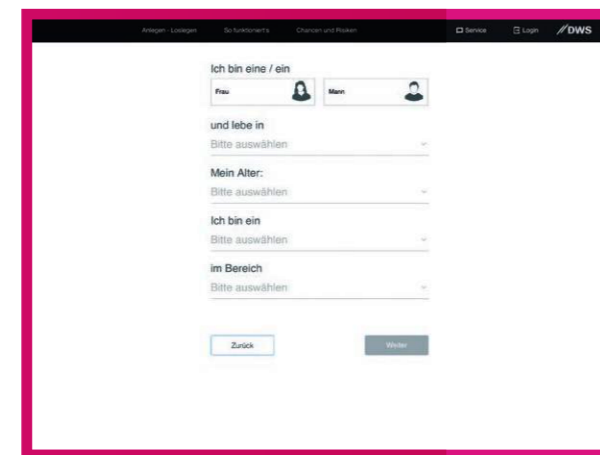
Anlegen - Loslegen So funktioniert's Chancen und Risiken Service Login DWS

Ich bin eine / ein

Frau

Mann

und lebe in

Bitte auswählen

Mein Alter:

Bitte auswählen

Ich bin ein

Bitte auswählen

im Bereich

Bitte auswählen

Zurück

Weiter